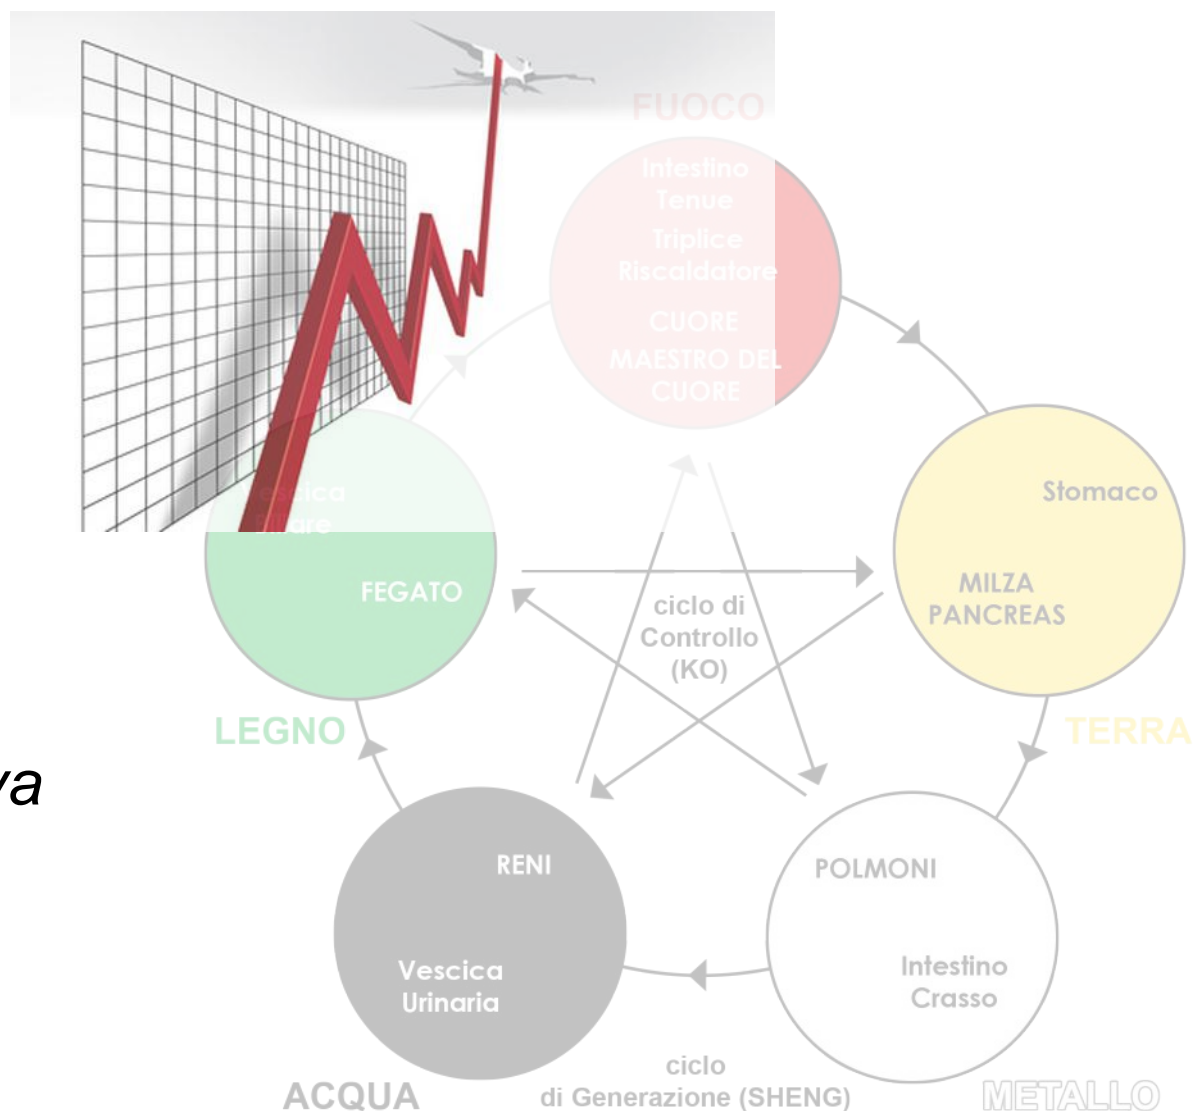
FUOCO

Intestino Tenue
Triplice Riscaldatore
CUORE
MAESTRO DEL CUORE

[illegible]
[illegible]

FEGATO

Stomaco

MILZA
PANCREAS

ciclo di Controllo (KO)

LEGNO

TERRA

ya

RENI

Vescica Urinaria

POLMONI

Intestino Crasso

ACQUA

ciclo di Generazione (SHENG)

METALLO